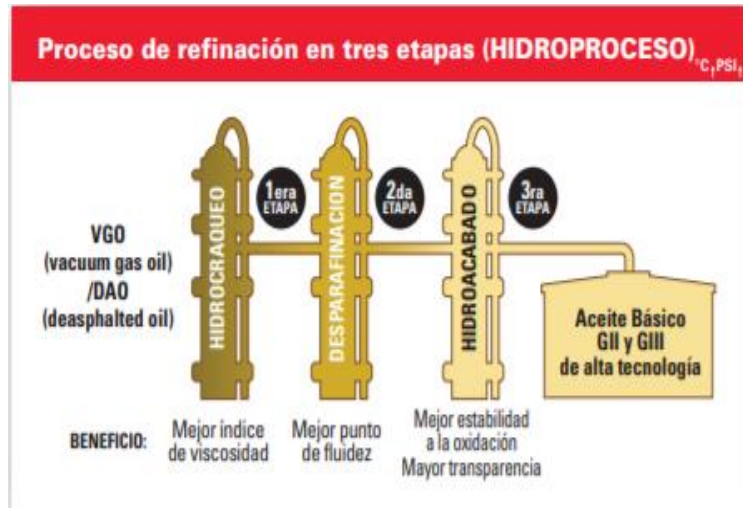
Proceso de refinación en tres etapas (HIDROPROCESO)$_{°C, PSI,}$

VGO (vacuum gas oil) /DAO (deasphalted oil)

HIDROCRAQUEO

1era ETAPA

DESPARAFINACION

2da ETAPA

HIDROACABADO

3ra ETAPA

Aceite Básico GII y GIII de alta tecnología

BENEFICIO:

Mejor índice de viscosidad

Mejor punto de fluidez

Mejor estabilidad a la oxidación
Mayor transparencia